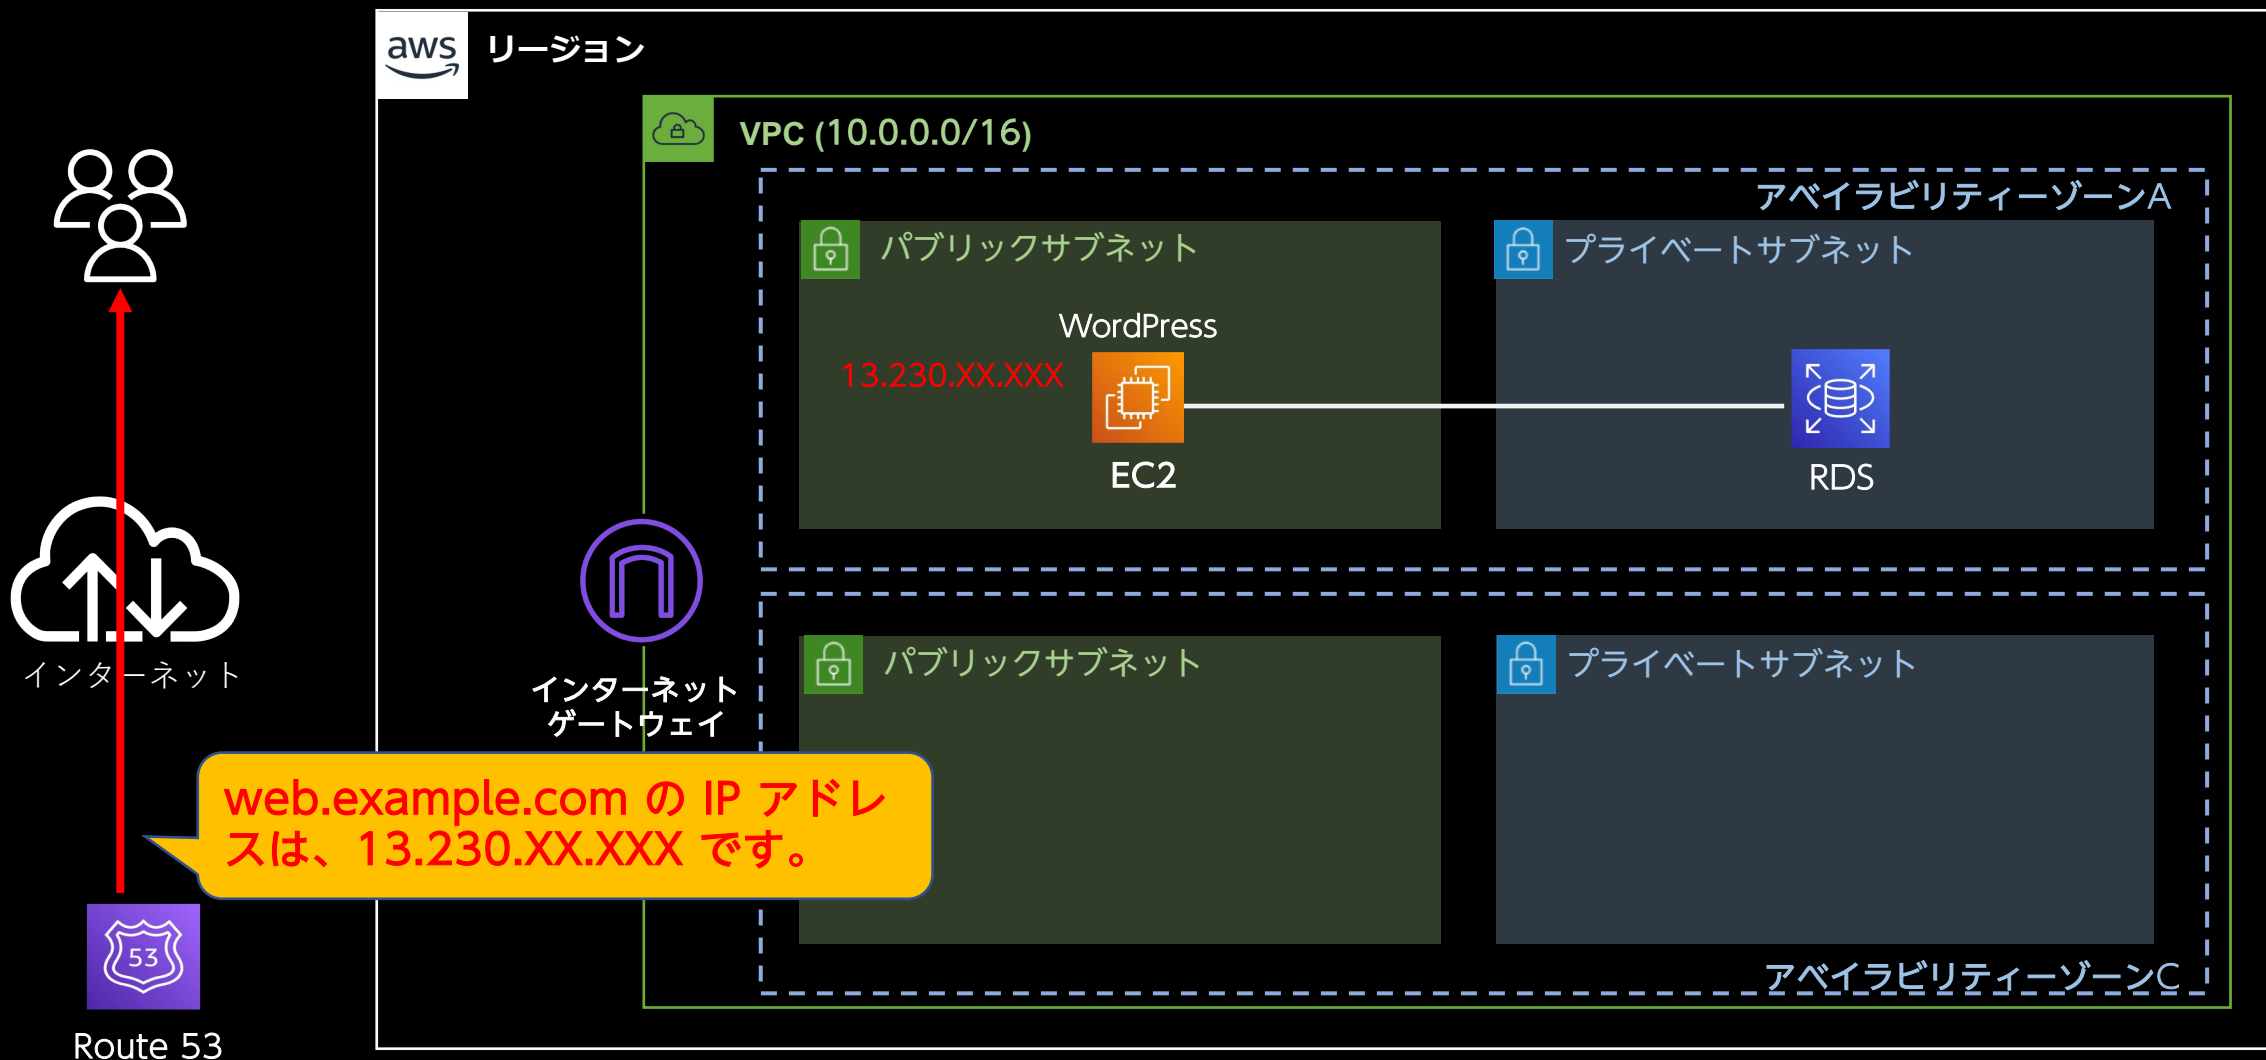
aws リージョン

VPC (10.0.0.0/16)

アベイラビリティーゾーンA

パブリックサブネット

プライベートサブネット

WordPress

13.230.XX.XXX

EC2

RDS

インターネット

インターネット
ゲートウェイ

パブリックサブネット

プライベートサブネット

web.example.com の IP アドレスは、13.230.XX.XXX です。

アベイラビリティーゾーンC

53

Route 53